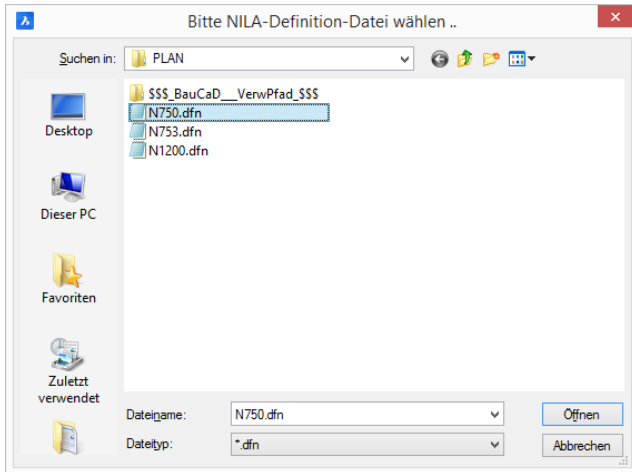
Bitte NILA-Definition-Datei wählen ..

Suchen in: PLAN

$$$_BauCaD__VerwPfad_$$$
N750.dfn
N753.dfn
N1200.dfn

Desktop
Dieser PC
Favoriten
Zuletzt verwendet

Dateiname: N750.dfn
Dateityp: *.dfn

Öffnen
Abbrechen